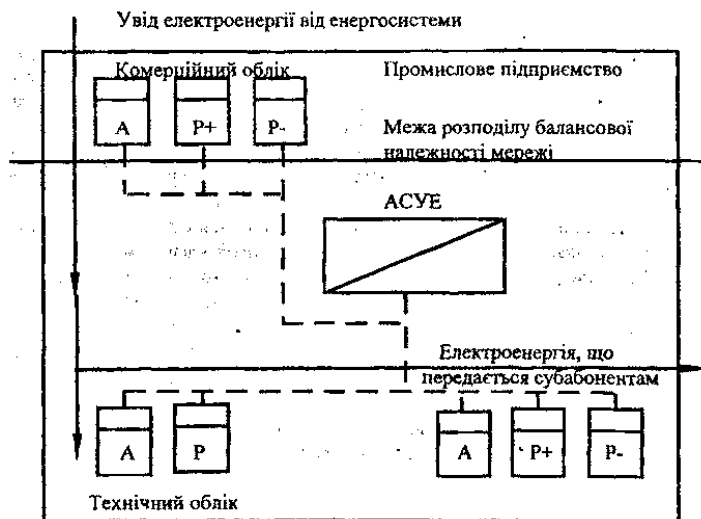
Увід електроенергії від енергосистеми

Комерційний облік

Промислове підприємство

A

P+

P-

Межа розподілу балансової належності мережі

АСУЕ

Електроенергія, що передається субабонентам

A

P

A

P+

P-

Технічний облік